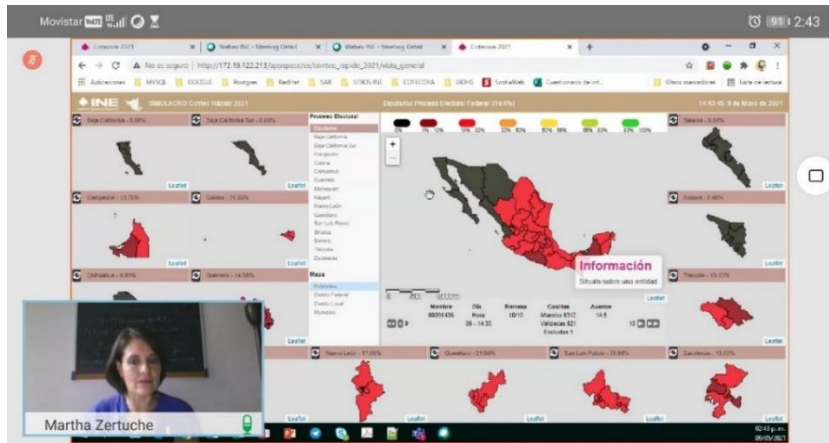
Movistar 2:43

Cotecora 2021 | Webex INE - Meeting Detail | Webex INE - Meeting Detail | Cotecora 2021

No es seguro | http://172.19.122.213/apsapoco/cs/conteo_rapido_2021/vista_general

Aplicaciones | MYSQL | GOOGLE | Postgres | RedHat | SAR | SITIOS INE | COTECORA | DDHS | ScottaWeb | Cuestionario de cot... | Otros marcadores | Lista de lectura

INE | SIMULACRO Conteo Rápido 2021 | Simulacro Proceso Electoral Federal (14.6%) | 14:43:45, 9 de Marzo de 2021

Baja California - 0.00% | Baja California Sur - 0.00% | Proceso Electoral | Sinaloa - 0.00%

Nacional | Baja California | Baja California Sur | Campeche | Colima | Chihuahua | Guerrero | Michoacán | Nayarit | Nuevo León | Querétaro | San Luis Potosí | Sinaloa | Sonora | Tlaxcala | Zacatecas

Campeche - 13.70% | Colima - 21.95% | Sonora - 0.00%

Mapa | Entidades | Distrito Federal | Distrito Local | Municipio

Chihuahua - 0.00% | Guerrero - 14.58% | Tlaxcala - 10.33%

Información
Situate sobre una entidad

Nombre 00051436 | Día Hora 09 - 14:35 | Remesa 10/10 | Casillas Muestra 6512 Válidas 921 Excluidas 1 | Avance 14.6

Nuevo León - 17.00% | Querétaro - 21.99% | San Luis Potosí - 15.89% | Zacatecas - 15.03%

Leaflet

Martha Zertuche

02:43 p.m. 09/03/2021